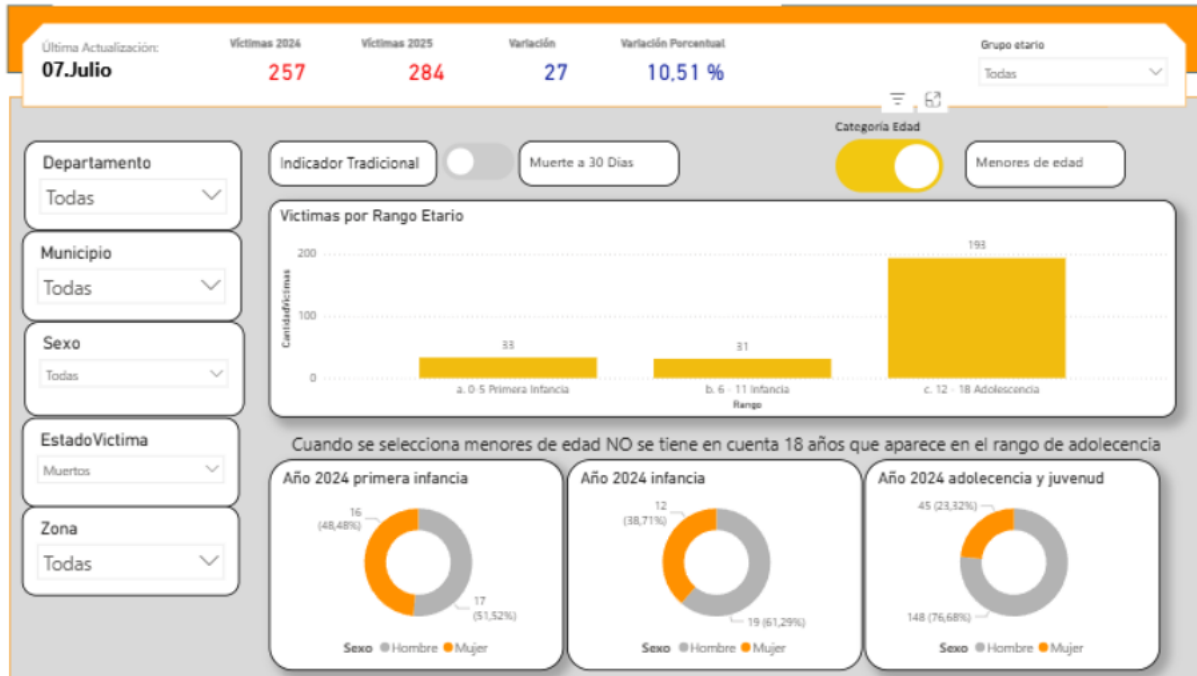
Última Actualización:
07.Julio

Victimas 2024
257

Victimas 2025
284

Variación
27

Variación Porcentual
10,51 %

Grupo etario
Todas

Departamento
Todas

Municipio
Todas

Sexo
Todas

EstadoVictima
Muertos

Zona
Todas

Indicador Tradicional

Muerte a 30 Días

Categoria Edad

Menores de edad

Victimas por Rango Etario

CantidadVictimas

200
100
0

33
31
193

a. 0-5 Primera Infancia
b. 6 - 11 Infancia
c. 12 - 18 Adolescencia

Rango

Cuando se selecciona menores de edad NO se tiene en cuenta 18 años que aparece en el rango de adolecencia

Año 2024 primera infancia
16 (48,48%)
17 (51,52%)
Sexo ● Hombre ● Mujer

Año 2024 infancia
12 (38,71%)
19 (61,29%)
Sexo ● Hombre ● Mujer

Año 2024 adolecencia y juvenud
45 (23,32%)
148 (76,68%)
Sexo ● Hombre ● Mujer